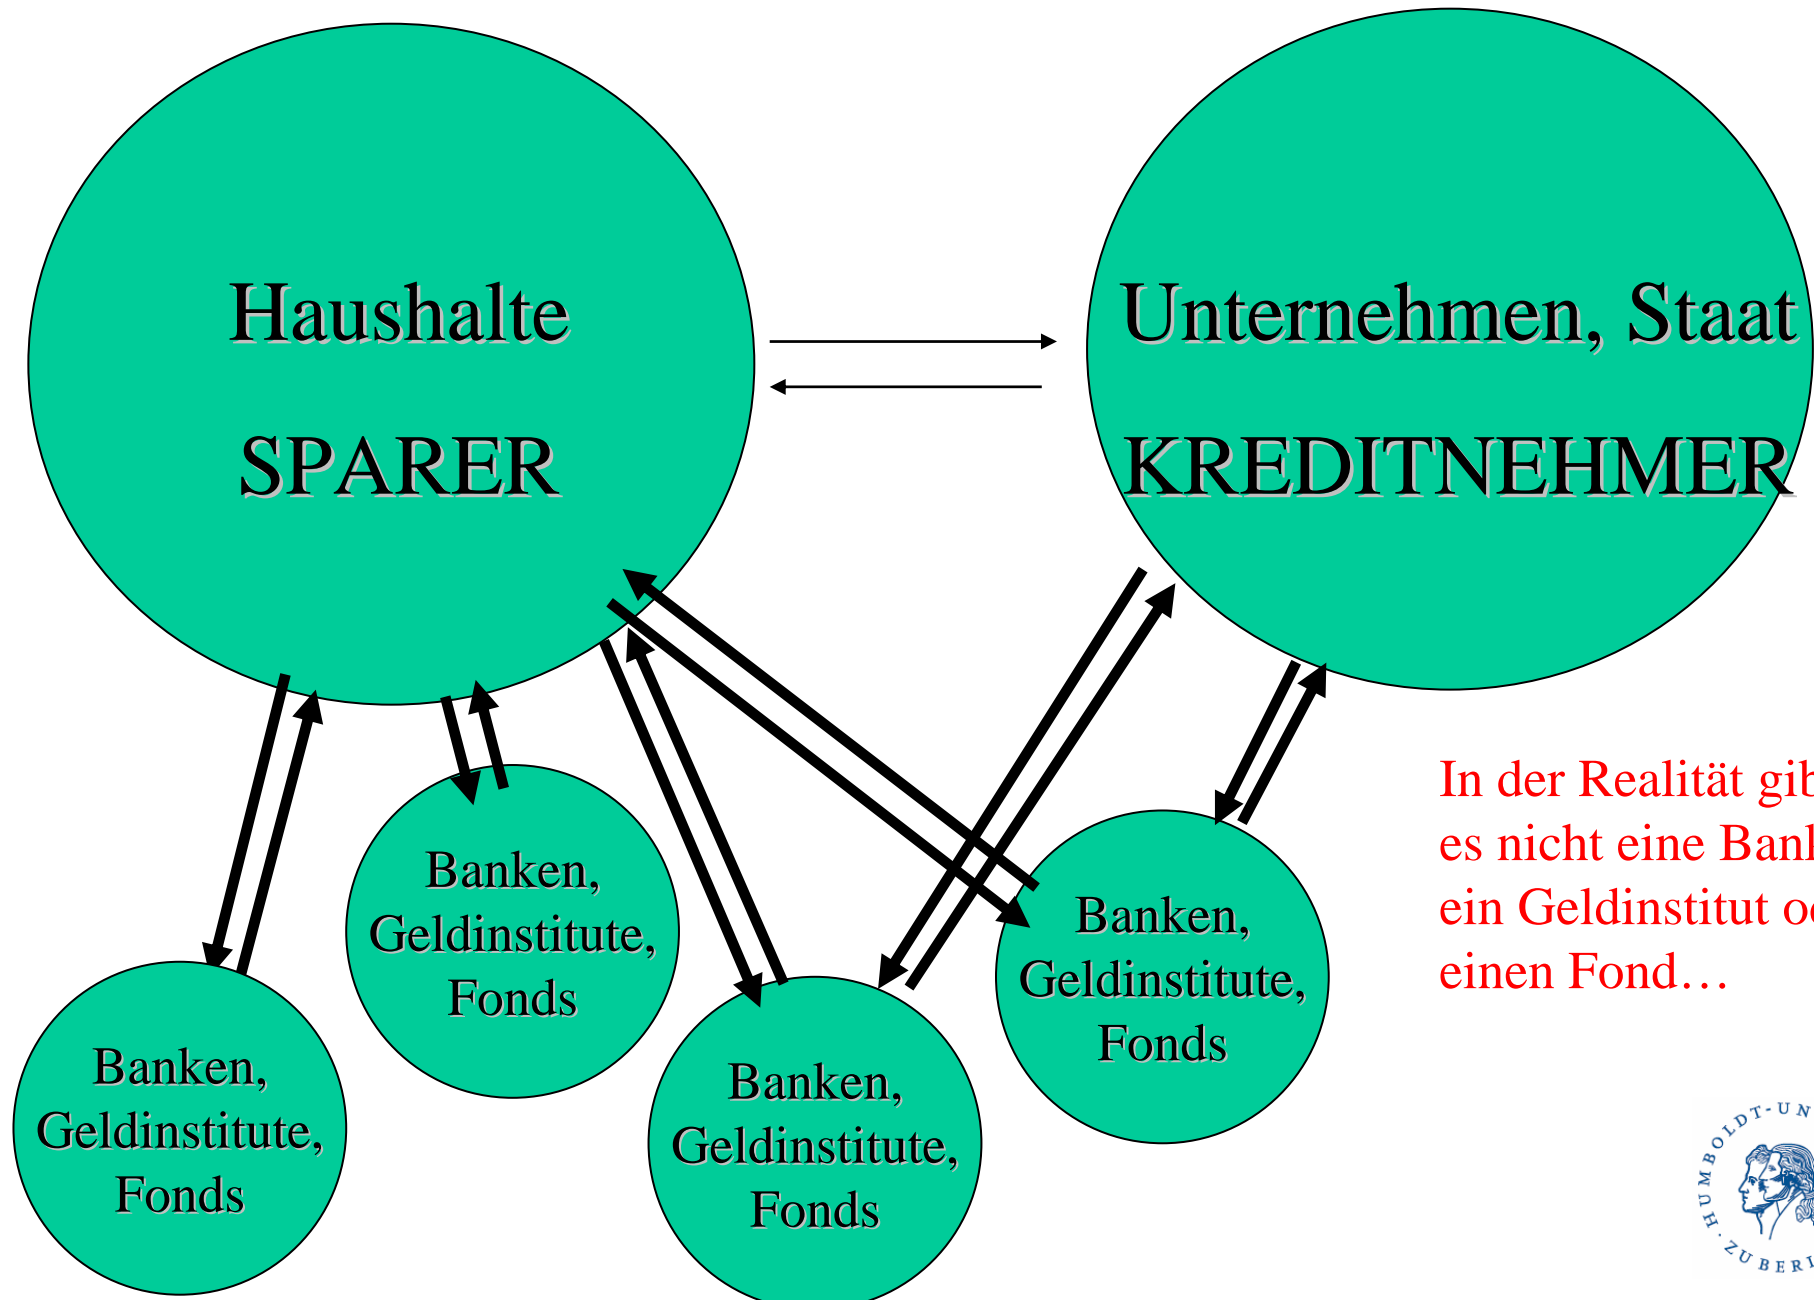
Haushalte

SPARER

Unternehmen, Staat

KREDITNEHMER

Banken, Geldinstitute, Fonds

Banken, Geldinstitute, Fonds

Banken, Geldinstitute, Fonds

Banken, Geldinstitute, Fonds

In der Realität gib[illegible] es nicht eine Ban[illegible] ein Geldinstitut o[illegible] einen Fond…

HUMBOLDT-UN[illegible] ZU BERL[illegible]